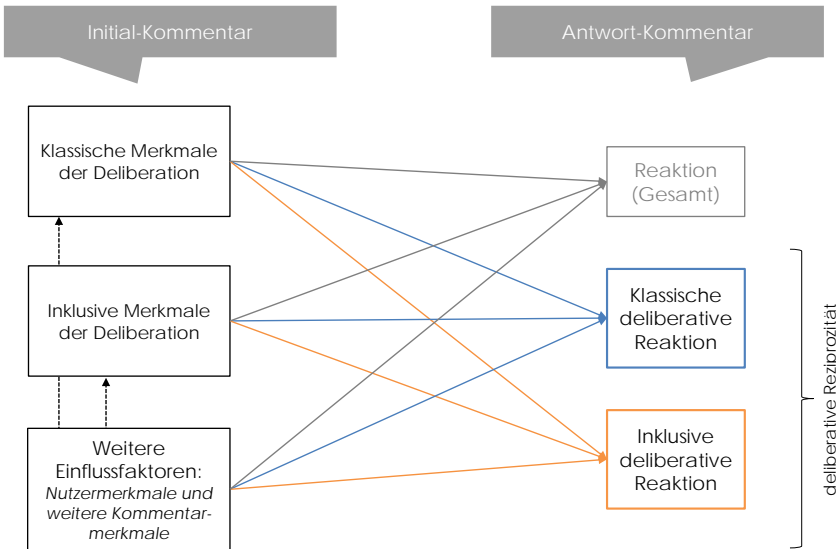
Initial-Kommentar

Antwort-Kommentar

Klassische Merkmale der Deliberation

Inklusive Merkmale der Deliberation

Weitere Einflussfaktoren: *Nutzermerkmale und weitere Kommentar-merkmale*

Reaktion (Gesamt)

Klassische deliberative Reaktion

Inklusive deliberative Reaktion

deliberative Reziprozität